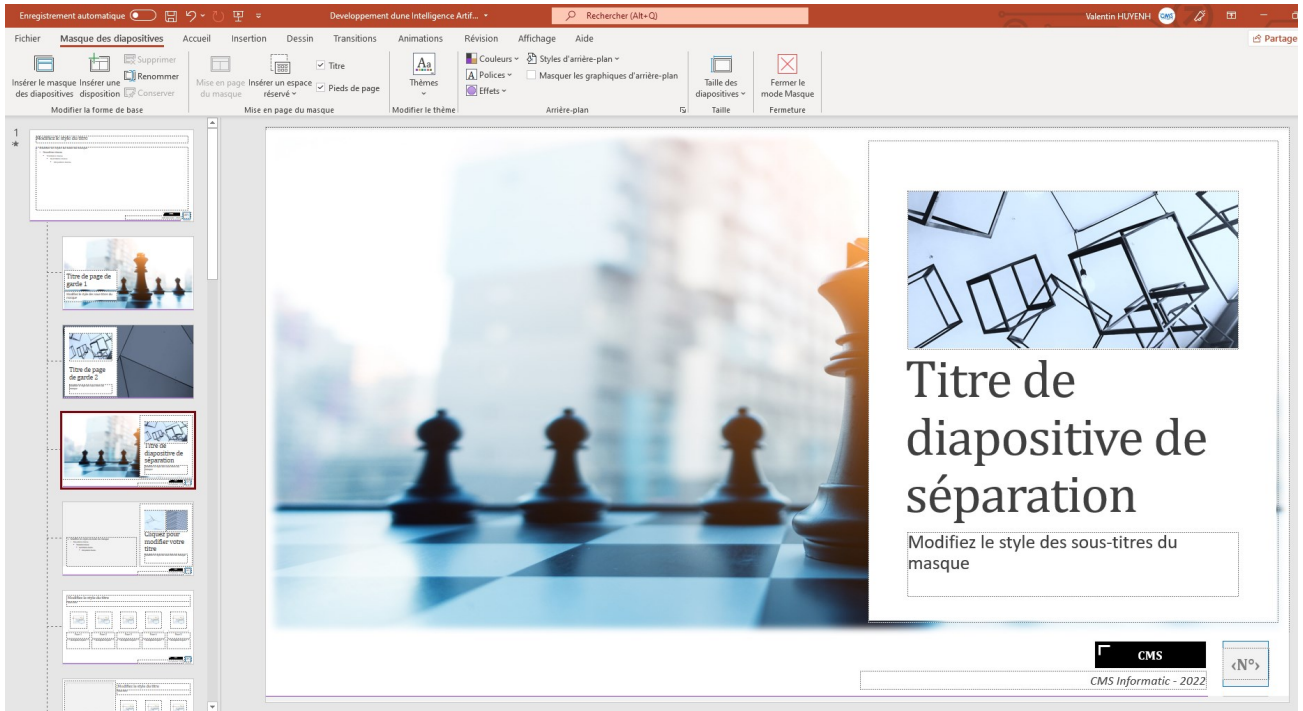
Enregistrement automatique
Developpement dune Intelligence Artif...
Rechercher (Alt+Q)
Valentin HUYENH
Partage

Fichier Masque des diapositives Accueil Insertion Dessin Transitions Animations Révision Affichage Aide

Insérer le masque des diapositives
Insérer une disposition
Supprimer
Renommer
Conserver
Modifier la forme de base
Mise en page du masque
Insérer un espace réservé
Titre
Pieds de page
Mise en page du masque
Thèmes
Modifier le thème
Couleurs
Polices
Effets
Styles d'arrière-plan
Masquer les graphiques d'arrière-plan
Arrière-plan
Taille des diapositives
Taille
Fermer le mode Masque
Fermeture

1

Modifiez le style du titre

Titre de page de garde 1

Titre de page de garde 2

Titre de diapositive de séparation

Cliquez pour modifier votre titre

Titre de diapositive de séparation

Modifiez le style des sous-titres du masque

CMS

‹N°›

CMS Informatic - 2022